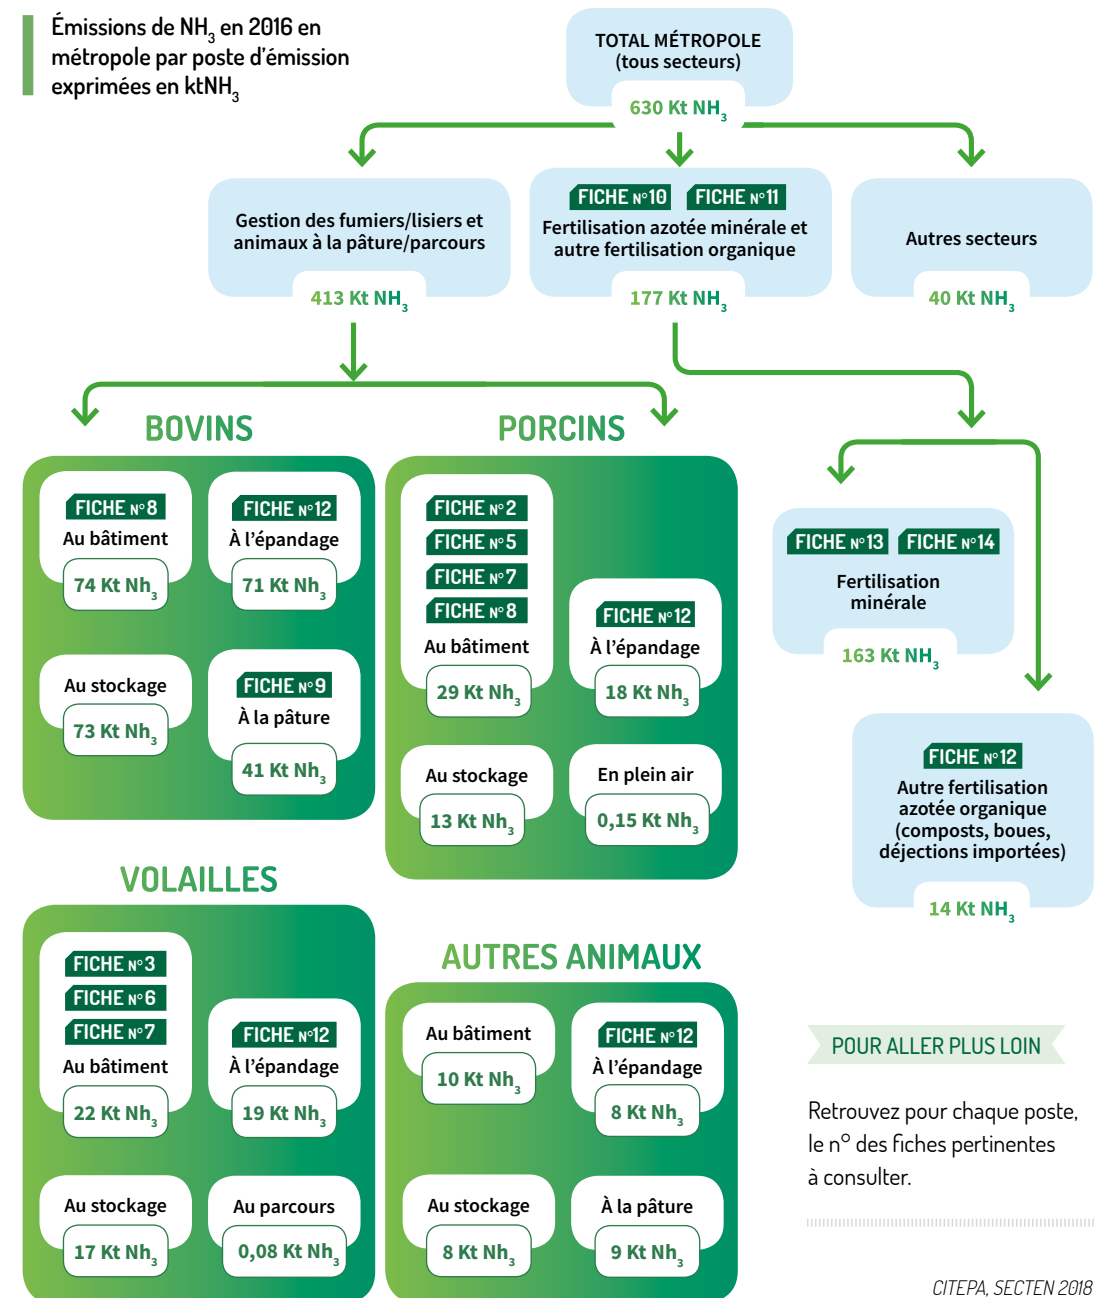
Émissions de $NH_3$ en 2016 en métropole par poste d'émission exprimées en $ktNH_3$

TOTAL MÉTROPOLE
(tous secteurs)
630 Kt $NH_3$

Gestion des fumiers/lisiers et animaux à la pâture/parcours
413 Kt $NH_3$

FICHE N°10 FICHE N°11
Fertilisation azotée minérale et autre fertilisation organique
177 Kt $NH_3$

Autres secteurs
40 Kt $NH_3$

BOVINS

FICHE N°8
Au bâtiment
74 Kt $Nh_3$

FICHE N°12
À l'épandage
71 Kt $Nh_3$

Au stockage
73 Kt $Nh_3$

FICHE N°9
À la pâture
41 Kt $Nh_3$

PORCINS

FICHE N°2
FICHE N°5
FICHE N°7
FICHE N°8
Au bâtiment
29 Kt $Nh_3$

FICHE N°12
À l'épandage
18 Kt $Nh_3$

Au stockage
13 Kt $Nh_3$

En plein air
0,15 Kt $Nh_3$

FICHE N°13 FICHE N°14
Fertilisation minérale
163 Kt $NH_3$

FICHE N°12
Autre fertilisation azotée organique (composts, boues, déjections importées)
14 Kt $NH_3$

VOLAILLES

FICHE N°3
FICHE N°6
FICHE N°7
Au bâtiment
22 Kt $Nh_3$

FICHE N°12
À l'épandage
19 Kt $Nh_3$

Au stockage
17 Kt $Nh_3$

Au parcours
0,08 Kt $Nh_3$

AUTRES ANIMAUX

Au bâtiment
10 Kt $Nh_3$

FICHE N°12
À l'épandage
8 Kt $Nh_3$

Au stockage
8 Kt $Nh_3$

À la pâture
9 Kt $Nh_3$

POUR ALLER PLUS LOIN

Retrouvez pour chaque poste, le n° des fiches pertinentes à consulter.

CITEPA, SECTEN 2018